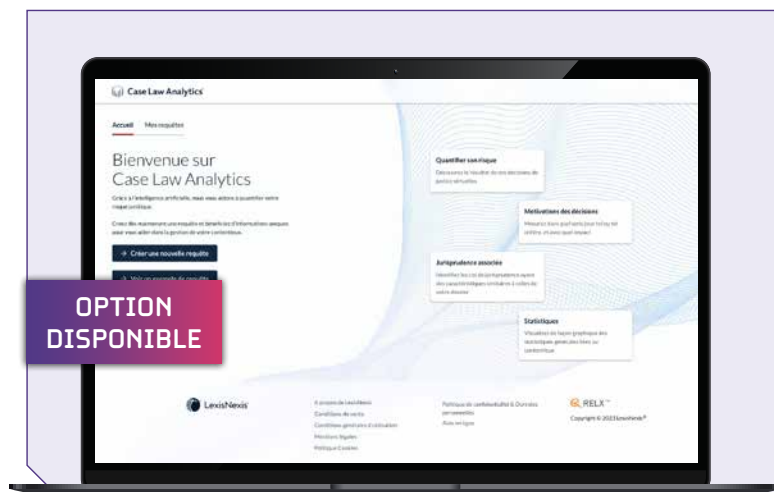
Case Law Analytics

Accueil Mes requêtes

Bienvenue sur Case Law Analytics

Grâce à l'intelligence artificielle, nous vous aidons à quantifier votre risque juridique.

Créez dès maintenant une requête et bénéficiez d'informations uniques pour vous aider dans la gestion de votre contentieux.

→ Créer une nouvelle requête

→ Voir un exemple de requête

OPTION DISPONIBLE

Quantifier son risque

Découvrez la fourchette de vos décisions de justice virtuelles

Motivations des décisions

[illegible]

Jurisprudence associée

Identifiez les cas de jurisprudence ayant des caractéristiques similaires à celles de votre dossier

Statistiques

Visualisez de façon graphique des statistiques générales liées au contentieux

LexisNexis

À propos de LexisNexis
Conditions de vente
Conditions générales d'utilisation
Mentions légales
Politique Cookies

Politique de confidentialité & Données personnelles
Avis en ligne

RELX™
Copyright © 2023 LexisNexis®